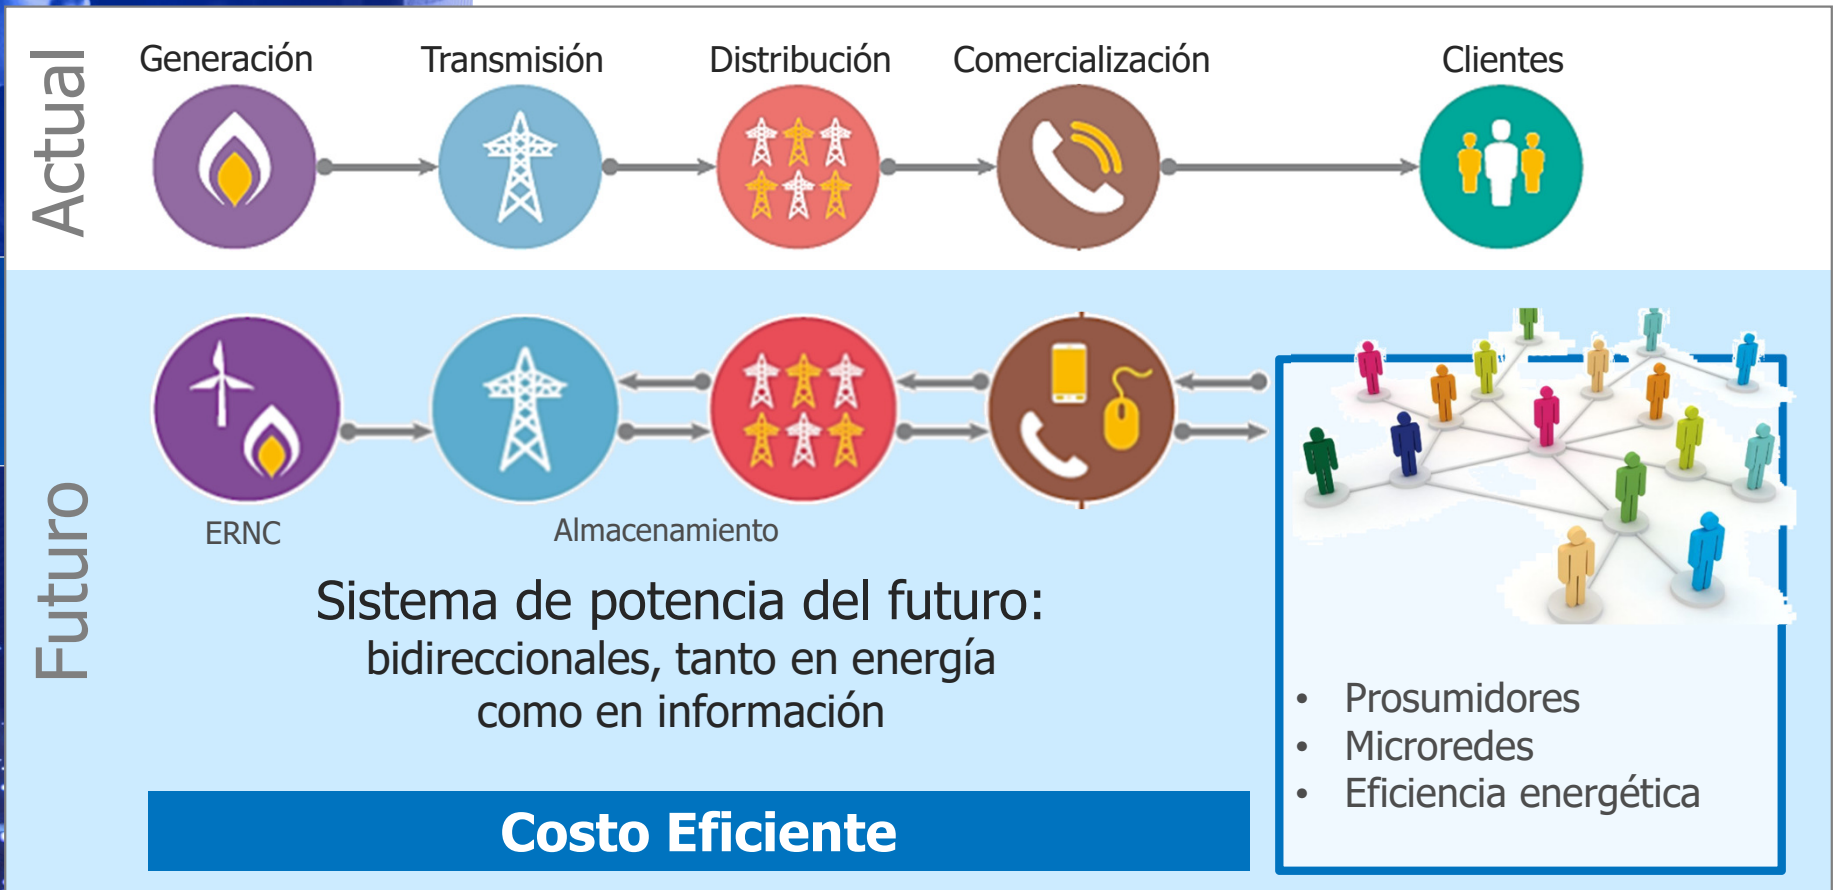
Actual

Generación

Transmisión

Distribución

Comercialización

Clientes

Futuro

ERNC

Almacenamiento

Sistema de potencia del futuro:
bidireccionales, tanto en energía como en información

Costo Eficiente

- Prosumidores
- Microredes
- Eficiencia energética